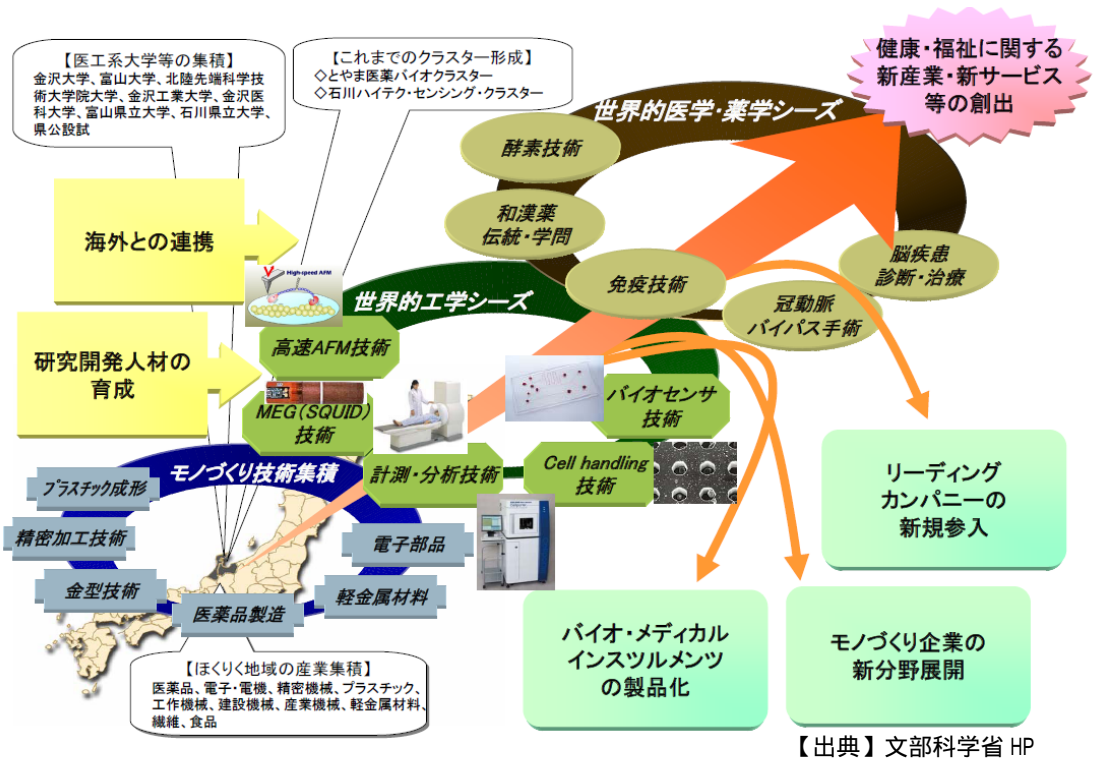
【医工系大学等の集積】
金沢大学、富山大学、北陸先端科学技術大学院大学、金沢工業大学、金沢医科大学、富山県立大学、石川県立大学、県公設試

【これまでのクラスター形成】
◇とやま医薬バイオクラスター
◇石川ハイテク・センシング・クラスター

健康・福祉に関する新産業・新サービス等の創出

世界的医学・薬学シーズ

酵素技術

和漢薬
伝統・学問

免疫技術

脳疾患
診断・治療

冠動脈
バイパス手術

海外との連携

High-speed AFM

世界的工学シーズ

研究開発人材の育成

高速AFM技術

MEG(SQUID)技術

バイオセンサ技術

モノづくり技術集積

計測・分析技術

Cell handling 技術

プラスチック成形

精密加工技術

金型技術

医薬品製造

電子部品

軽金属材料

リーディングカンパニーの新規参入

バイオ・メディカルインスツルメンツの製品化

モノづくり企業の新分野展開

【ほくりく地域の産業集積】
医薬品、電子・電機、精密機械、プラスチック、工作機械、建設機械、産業機械、軽金属材料、繊維、食品

【出典】文部科学省 HP